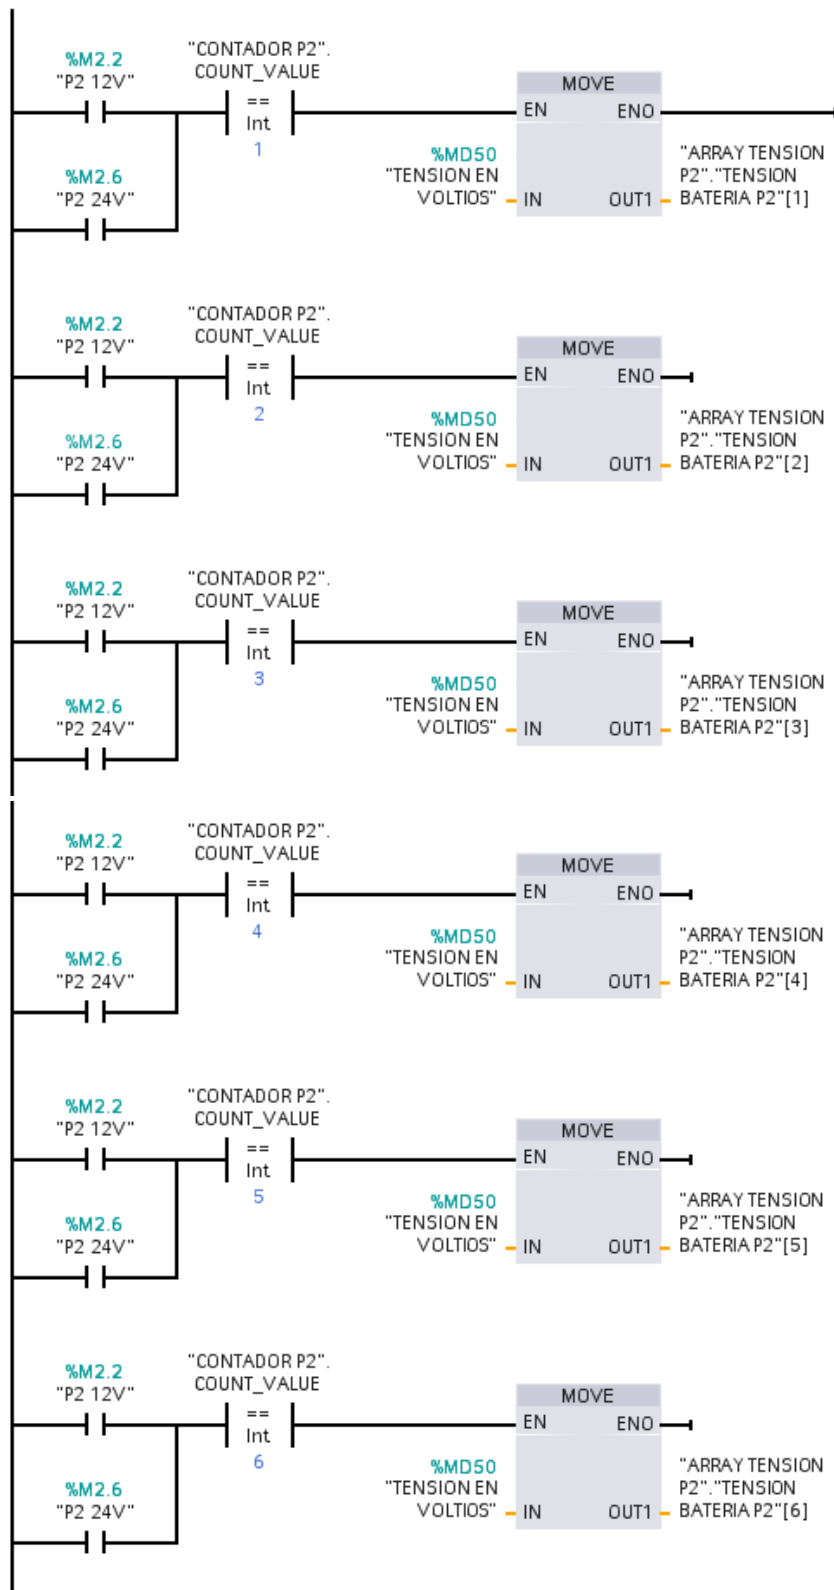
%M2.2
"P2 12V"

%M2.6
"P2 24V"

"CONTADOR P2".
COUNT_VALUE
==
Int
1

MOVE
EN
ENO
%MD50
"TENSION EN VOLTIOS"
IN
OUT1
"ARRAY TENSION P2"."TENSION BATERIA P2"[1]

%M2.2
"P2 12V"

%M2.6
"P2 24V"

"CONTADOR P2".
COUNT_VALUE
==
Int
2

MOVE
EN
ENO
%MD50
"TENSION EN VOLTIOS"
IN
OUT1
"ARRAY TENSION P2"."TENSION BATERIA P2"[2]

%M2.2
"P2 12V"

%M2.6
"P2 24V"

"CONTADOR P2".
COUNT_VALUE
==
Int
3

MOVE
EN
ENO
%MD50
"TENSION EN VOLTIOS"
IN
OUT1
"ARRAY TENSION P2"."TENSION BATERIA P2"[3]

%M2.2
"P2 12V"

%M2.6
"P2 24V"

"CONTADOR P2".
COUNT_VALUE
==
Int
4

MOVE
EN
ENO
%MD50
"TENSION EN VOLTIOS"
IN
OUT1
"ARRAY TENSION P2"."TENSION BATERIA P2"[4]

%M2.2
"P2 12V"

%M2.6
"P2 24V"

"CONTADOR P2".
COUNT_VALUE
==
Int
5

MOVE
EN
ENO
%MD50
"TENSION EN VOLTIOS"
IN
OUT1
"ARRAY TENSION P2"."TENSION BATERIA P2"[5]

%M2.2
"P2 12V"

%M2.6
"P2 24V"

"CONTADOR P2".
COUNT_VALUE
==
Int
6

MOVE
EN
ENO
%MD50
"TENSION EN VOLTIOS"
IN
OUT1
"ARRAY TENSION P2"."TENSION BATERIA P2"[6]